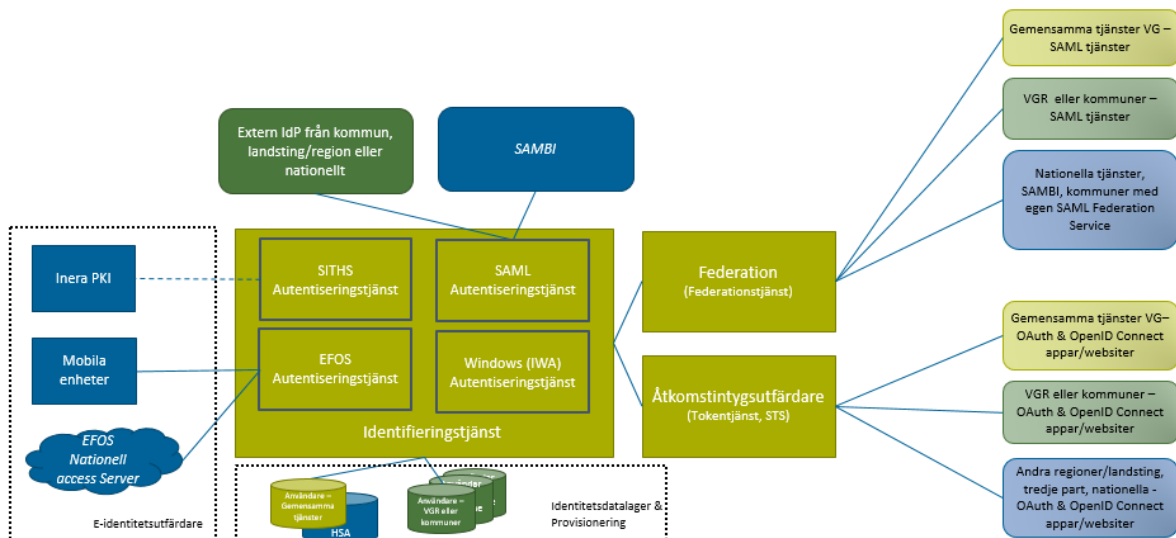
Gemensamma tjänster VG – SAML tjänster

VGR eller kommuner – SAML tjänster

Nationella tjänster, SAMBI, kommuner med egen SAML Federation Service

Extern IdP från kommun, landsting/region eller nationellt

SAMBI

Inera PKI

SITHS Autentiseringstjänst

SAML Autentiseringstjänst

Federation
(Federationstjänst)

Mobila enheter

EFOS Autentiseringstjänst

Windows (IWA) Autentiseringstjänst

Gemensamma tjänster VG– OAuth & OpenID Connect appar/websiter

Åtkomstintygsutfärdare
(Tokentjänst, STS)

VGR eller kommuner – OAuth & OpenID Connect appar/websiter

EFOS Nationell access Server

Identifieringstjänst

Andra regioner/landsting, tredje part, nationella - OAuth & OpenID Connect appar/websiter

E-identitetsutfärdare

Användare – Gemensamma tjänster

HSA

Användare – VGR eller kommuner

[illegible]

Identitetsdatalager & Provisionering